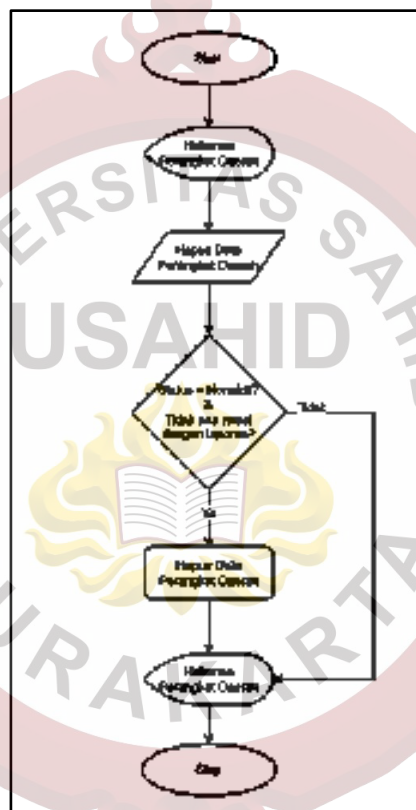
Start

Halaman Perangkat Daerah

Hapus Data Perangkat Daerah

Status = Nonaktif? & Tidak ada relasi dengan laporan?

Tidak

Ya

Hapus Data Perangkat Daerah

Halaman Perangkat Daerah

Stop

ERSITAS SAHID USAHID URAKARTA